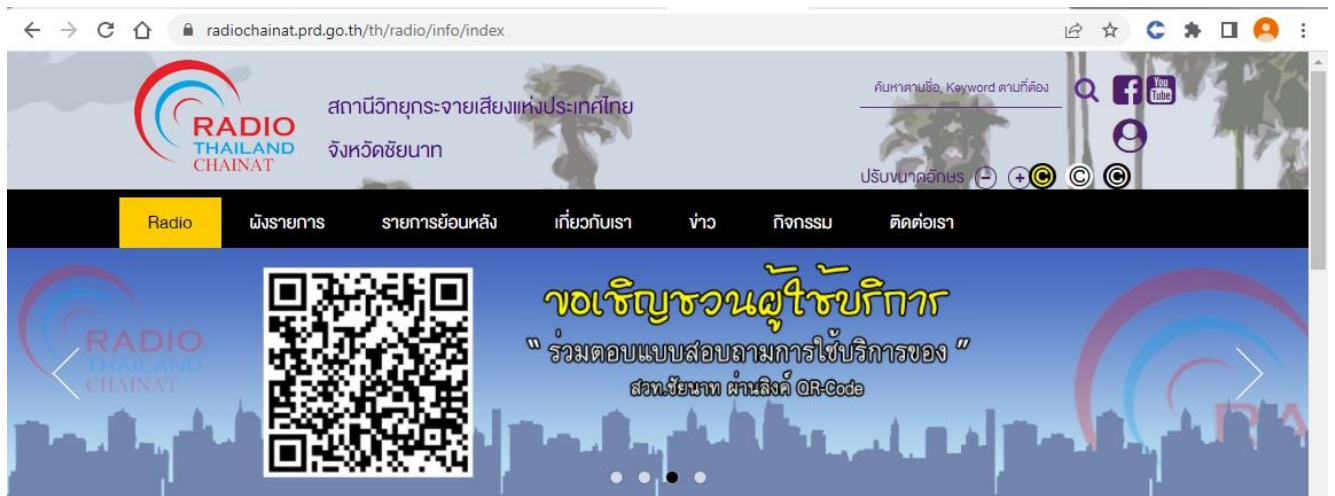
radiochainat.prd.go.th/th/radio/info/index

RADIO THAILAND CHAINAT

สถานีวิทยุกระจายเสียงแห่งประเทศไทย
จังหวัดชัยนาท

ค้นหาตามชื่อ, Keyword ตามที่ต้อง

You Tube

ปรับขนาดอักษร - + C C C

Radio | ผังรายการ | รายการย้อนหลัง | เกี่ยวกับเรา | ข่าว | กิจกรรม | ติดต่อเรา

RADIO THAILAND CHAINAT

ขอเชิญชวนผู้ใช้บริการ
" ร่วมตอบแบบสอบถามการใช้บริการของ "
สวท.ชัยนาท ผ่านลิงค์ QR-Code

RAI